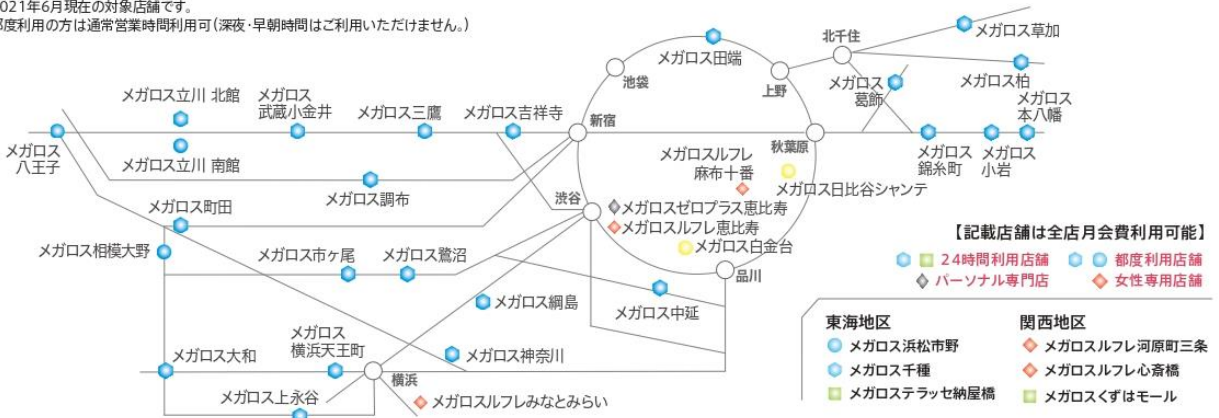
021年6月現在の対象店舗です。
度利用の方は通常営業時間利用可（深夜･早朝時間はご利用いただけません。）

メガロス田端
メガロス草加
北千住
池袋
上野
メガロス柏
メガロス葛飾
メガロス本八幡
メガロス立川 北館
メガロス武蔵小金井
メガロス三鷹
メガロス吉祥寺
新宿
メガロス八王子
メガロス立川 南館
メガロスルフレ麻布十番
秋葉原
メガロス錦糸町
メガロス小岩
メガロス日比谷シャンテ
メガロス調布
メガロス町田
渋谷
メガロスゼロプラス恵比寿
メガロスルフレ恵比寿
メガロス白金台
メガロス相模大野
メガロス市ヶ尾
メガロス鷺沼
品川
メガロス網島
メガロス中延
メガロス大和
メガロス横浜天王町
メガロス神奈川
横浜
メガロス上永谷
メガロスルフレみなとみらい

【記載店舗は全店月会費利用可能】
24時間利用店舗
都度利用店舗
パーソナル専門店
女性専用店舗

東海地区
メガロス浜松市野
メガロス千種
メガロステラッセ納屋橋

関西地区
メガロスルフレ河原町三条
メガロスルフレ心斎橋
メガロスくずはモール